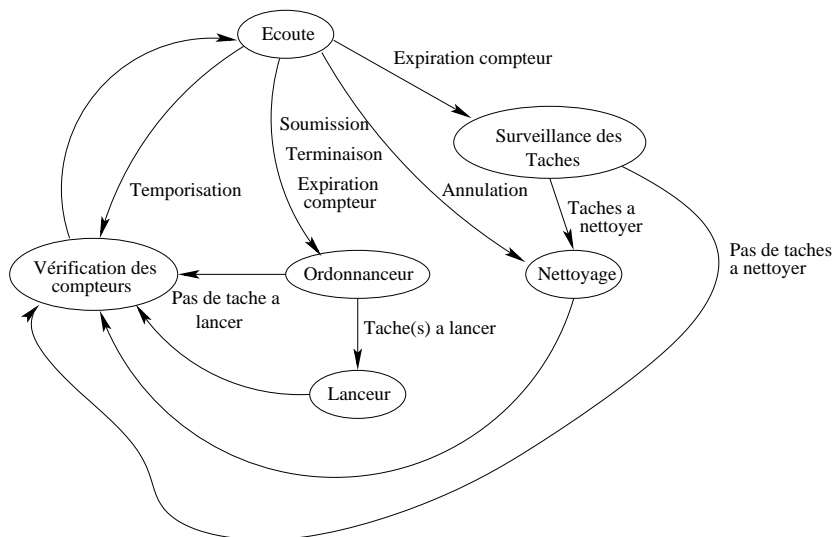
Ecoute

Expiration compteur

Soumission
Terminaison
Expiration compteur

Surveillance des Taches

Temporisation

Annulation

Taches a nettoyer

Pas de taches a nettoyer

Vérification des compteurs

Ordonnanceur

Nettoyage

Pas de tache a lancer

Tache(s) a lancer

Lanceur